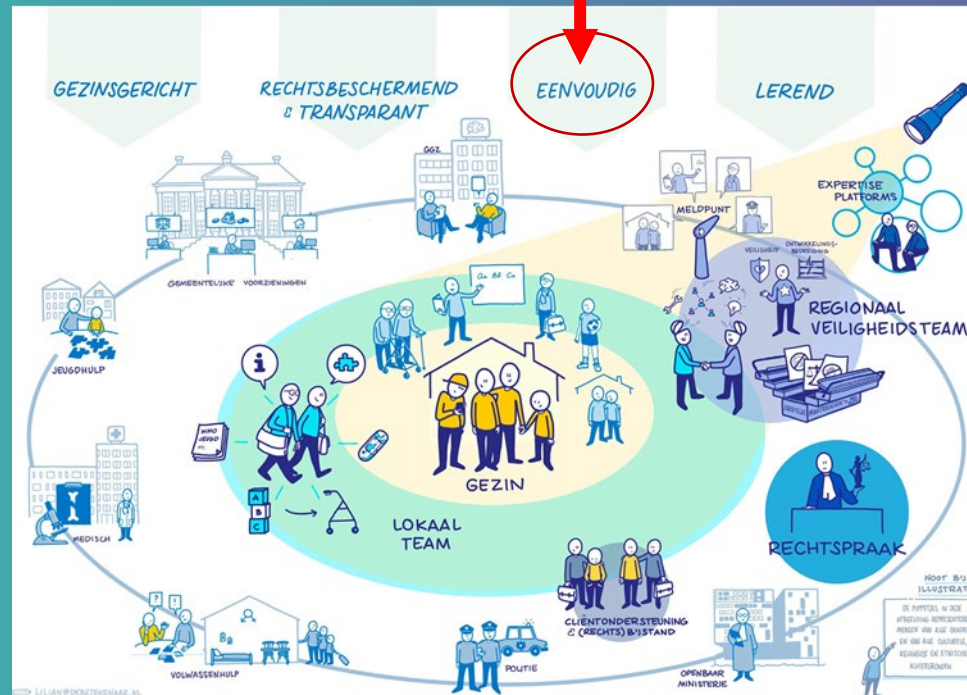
GEZINSGERICHT

RECHTSBESCHERMEND & TRANSPARANT

EENVOUDIG

LEREND

GGZ

GEMEENTELIJKE VOORZIENINGEN

MELDPUNT

EXPERTISE PLATFORMS

VEILIGHEID

ONTWIKKELINGSBEDREIGING

REGIONAAL VEILIGHEIDSTEAM

JEUGDHULP

Aa Bb Cc

WMO JEUGD

GEZIN

LOKAAL TEAM

A B C

MEDISCH

RECHTSPRAAK

NOOT BIJ ILLUSTRATIE

DE POPPETJES IN DEZE AFBEELDING REPRESENTEREN MENSEN VAN ALLE GENDERS EN VAN ALLE CULTURELE, RELIGIEUZE EN ETNISCHE ACHTERGRONDEN

CLIËNTONDERSTEUNING & (RECHTS) BIJSTAND

VOLWASSENHULP

POLITIE

OPENBAAR MINISTERIE

LILIAN@DEBETEKENAAR.NL